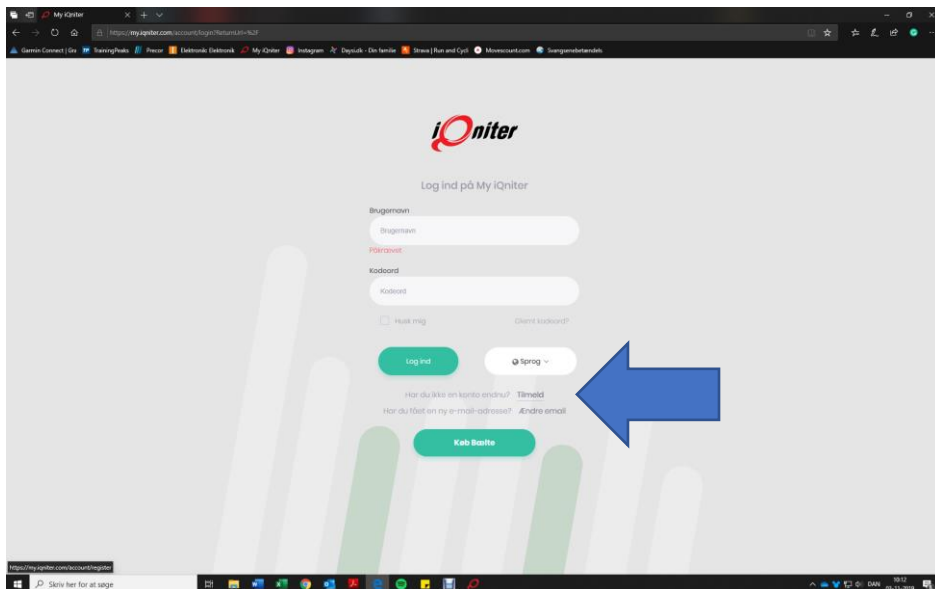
My iQniter
https://my.iqniter.com/account/login?ReturnUrl=%2F
Garmin Connect | Gra TrainingPeaks Precor Elektronic Elektronik My iQniter Instagram Dayz.dk - Din familie Strava | Run and Cycl Movescount.com Svangerskabsberegner

iQniter

Log ind på My iQniter

Brugernavn
Brugernavn
Påkrævet
Kodeord
Kodeord
Husk mig
Glemt kodeord?
Log ind
Sprog
Har du ikke en konto endnu? Tilmeld
Har du fået en ny e-mail-adresse? Ændre email
Køb Basite

https://my.iqniter.com/account/register
Skriv her for at søge
DAN 10:12 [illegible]